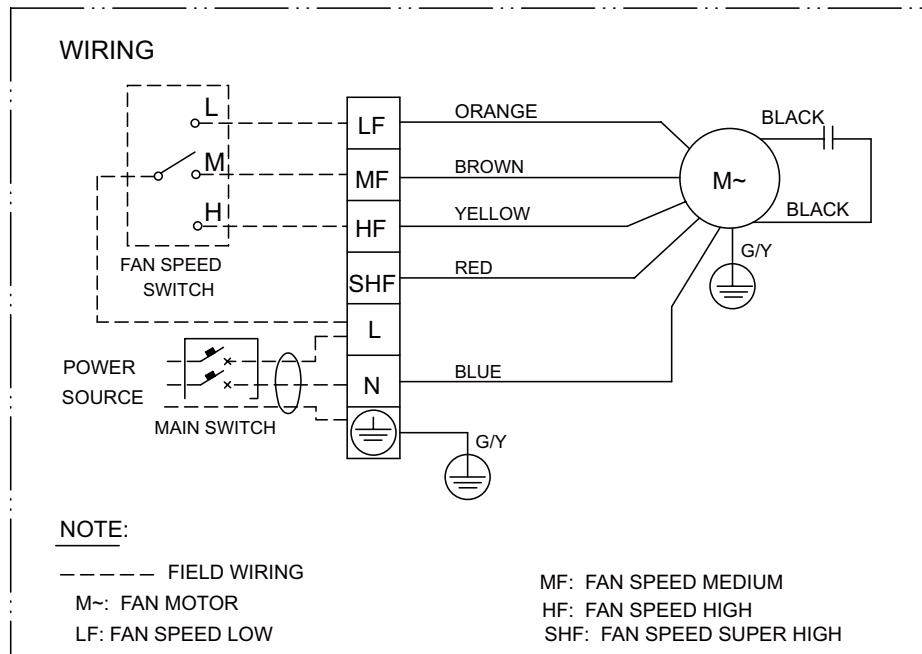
WIRING

L
M
H
FAN SPEED SWITCH

LF
MF
HF
SHF
L
N

ORANGE
BROWN
YELLOW
RED
BLUE

BLACK
M~
BLACK
G/Y

POWER SOURCE
MAIN SWITCH

G/Y

NOTE:

– – – – – FIELD WIRING
M~: FAN MOTOR
LF: FAN SPEED LOW

MF: FAN SPEED MEDIUM
HF: FAN SPEED HIGH
SHF: FAN SPEED SUPER HIGH